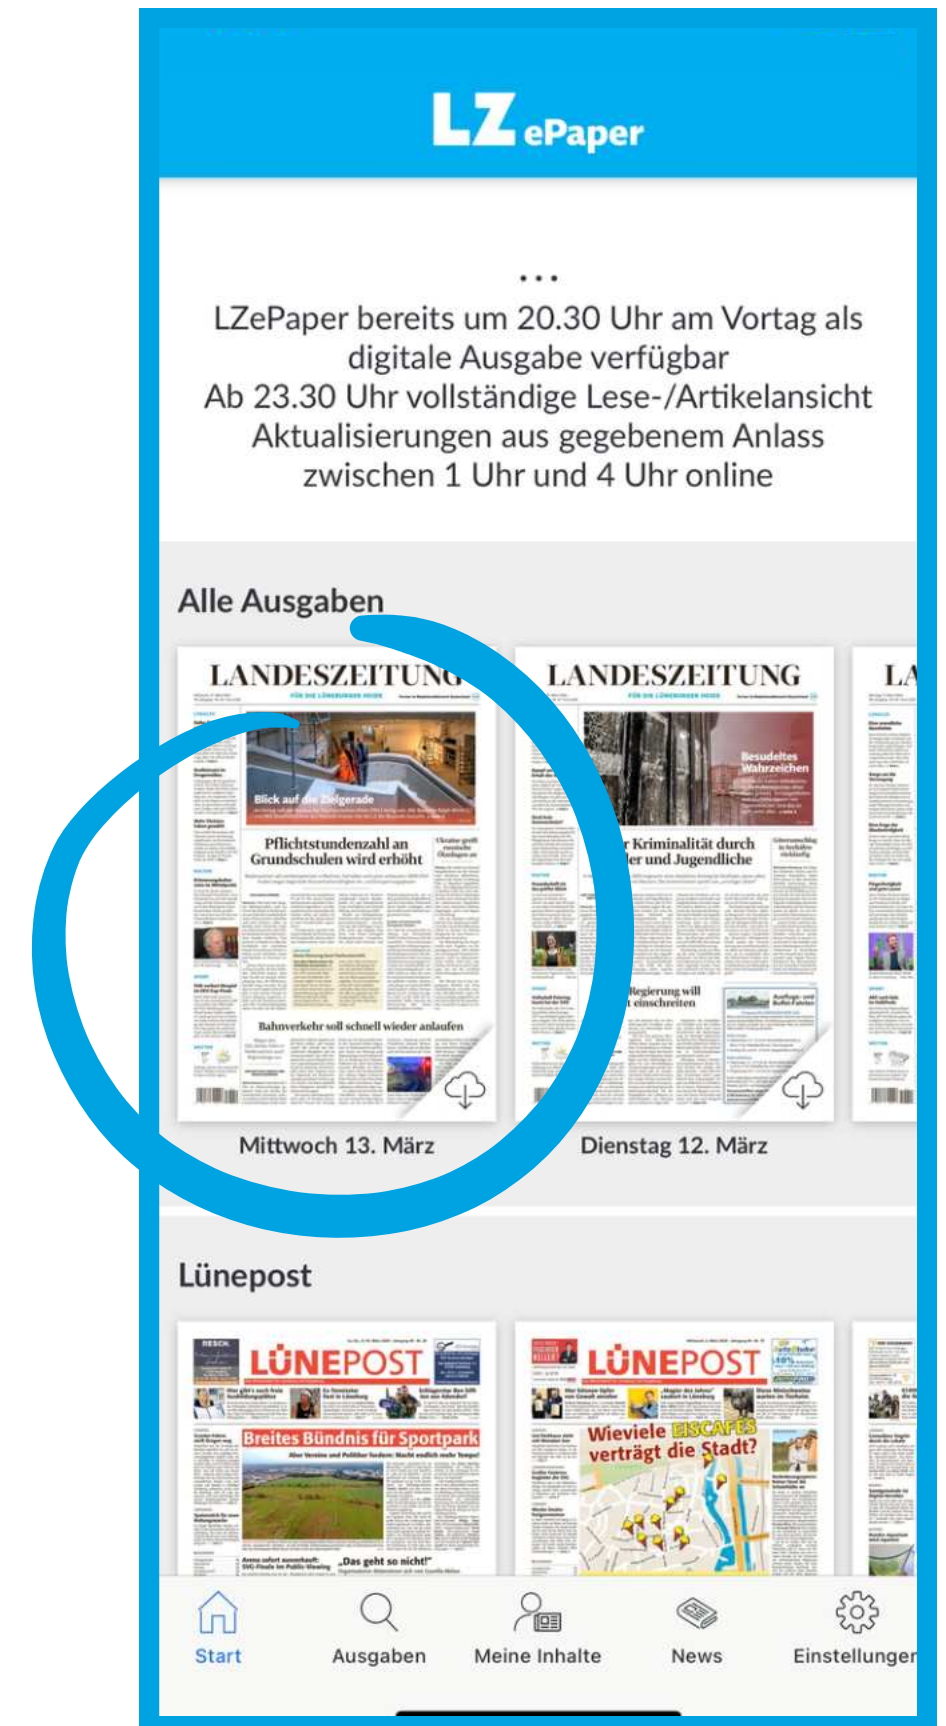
LZ ePaper

...
LZePaper bereits um 20.30 Uhr am Vortag als digitale Ausgabe verfügbar
Ab 23.30 Uhr vollständige Lese-/Artikelansicht
Aktualisierungen aus gegebenem Anlass zwischen 1 Uhr und 4 Uhr online

Alle Ausgaben

LANDESZEITUNG
Blick auf die Zielgerade
Pflichtstundenzahl an Grundschulen wird erhöht
Bahnverkehr soll schnell wieder anlaufen
Mittwoch 13. März

LANDESZEITUNG
Besudeltes Wahrzeichen
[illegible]r Kriminalität durch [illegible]er und Jugendliche
Regierung will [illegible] einschreiten
Dienstag 12. März

LA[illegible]

Lünepost

LÜNEPOST
Breites Bündnis für Sportpark
„Das geht so nicht!"

LÜNEPOST
Wieviele EISCAFÉS verträgt die Stadt?

Start
Ausgaben
Meine Inhalte
News
Einstellungen